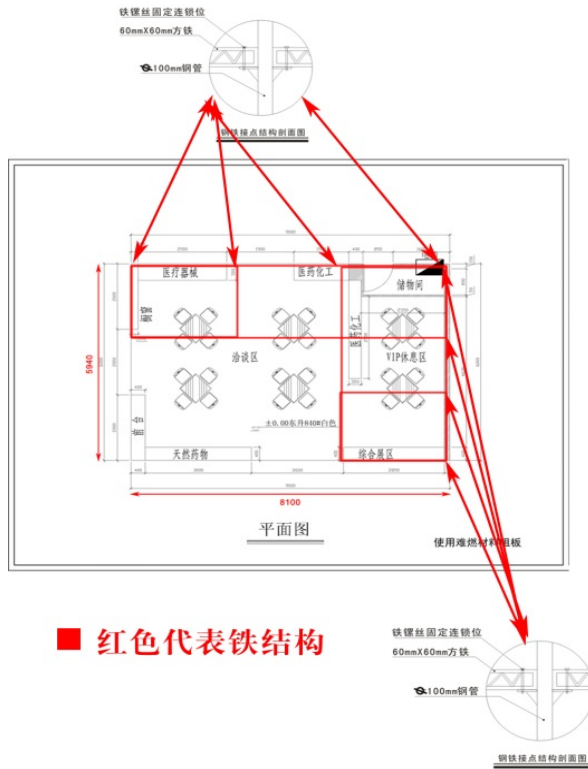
铁镙丝固定连锁位
60mmX60mm方铁
100mm钢管
钢铁接点结构剖面图

医疗器械
医药化工
储物间
洽谈区
VIP休息区
天然药物
综合展区
±0.00东丹H40#白色
5940
8100
平面图
使用难燃材料阻板

■ 红色代表铁结构

铁镙丝固定连锁位
60mmX60mm方铁
100mm钢管
钢铁接点结构剖面图